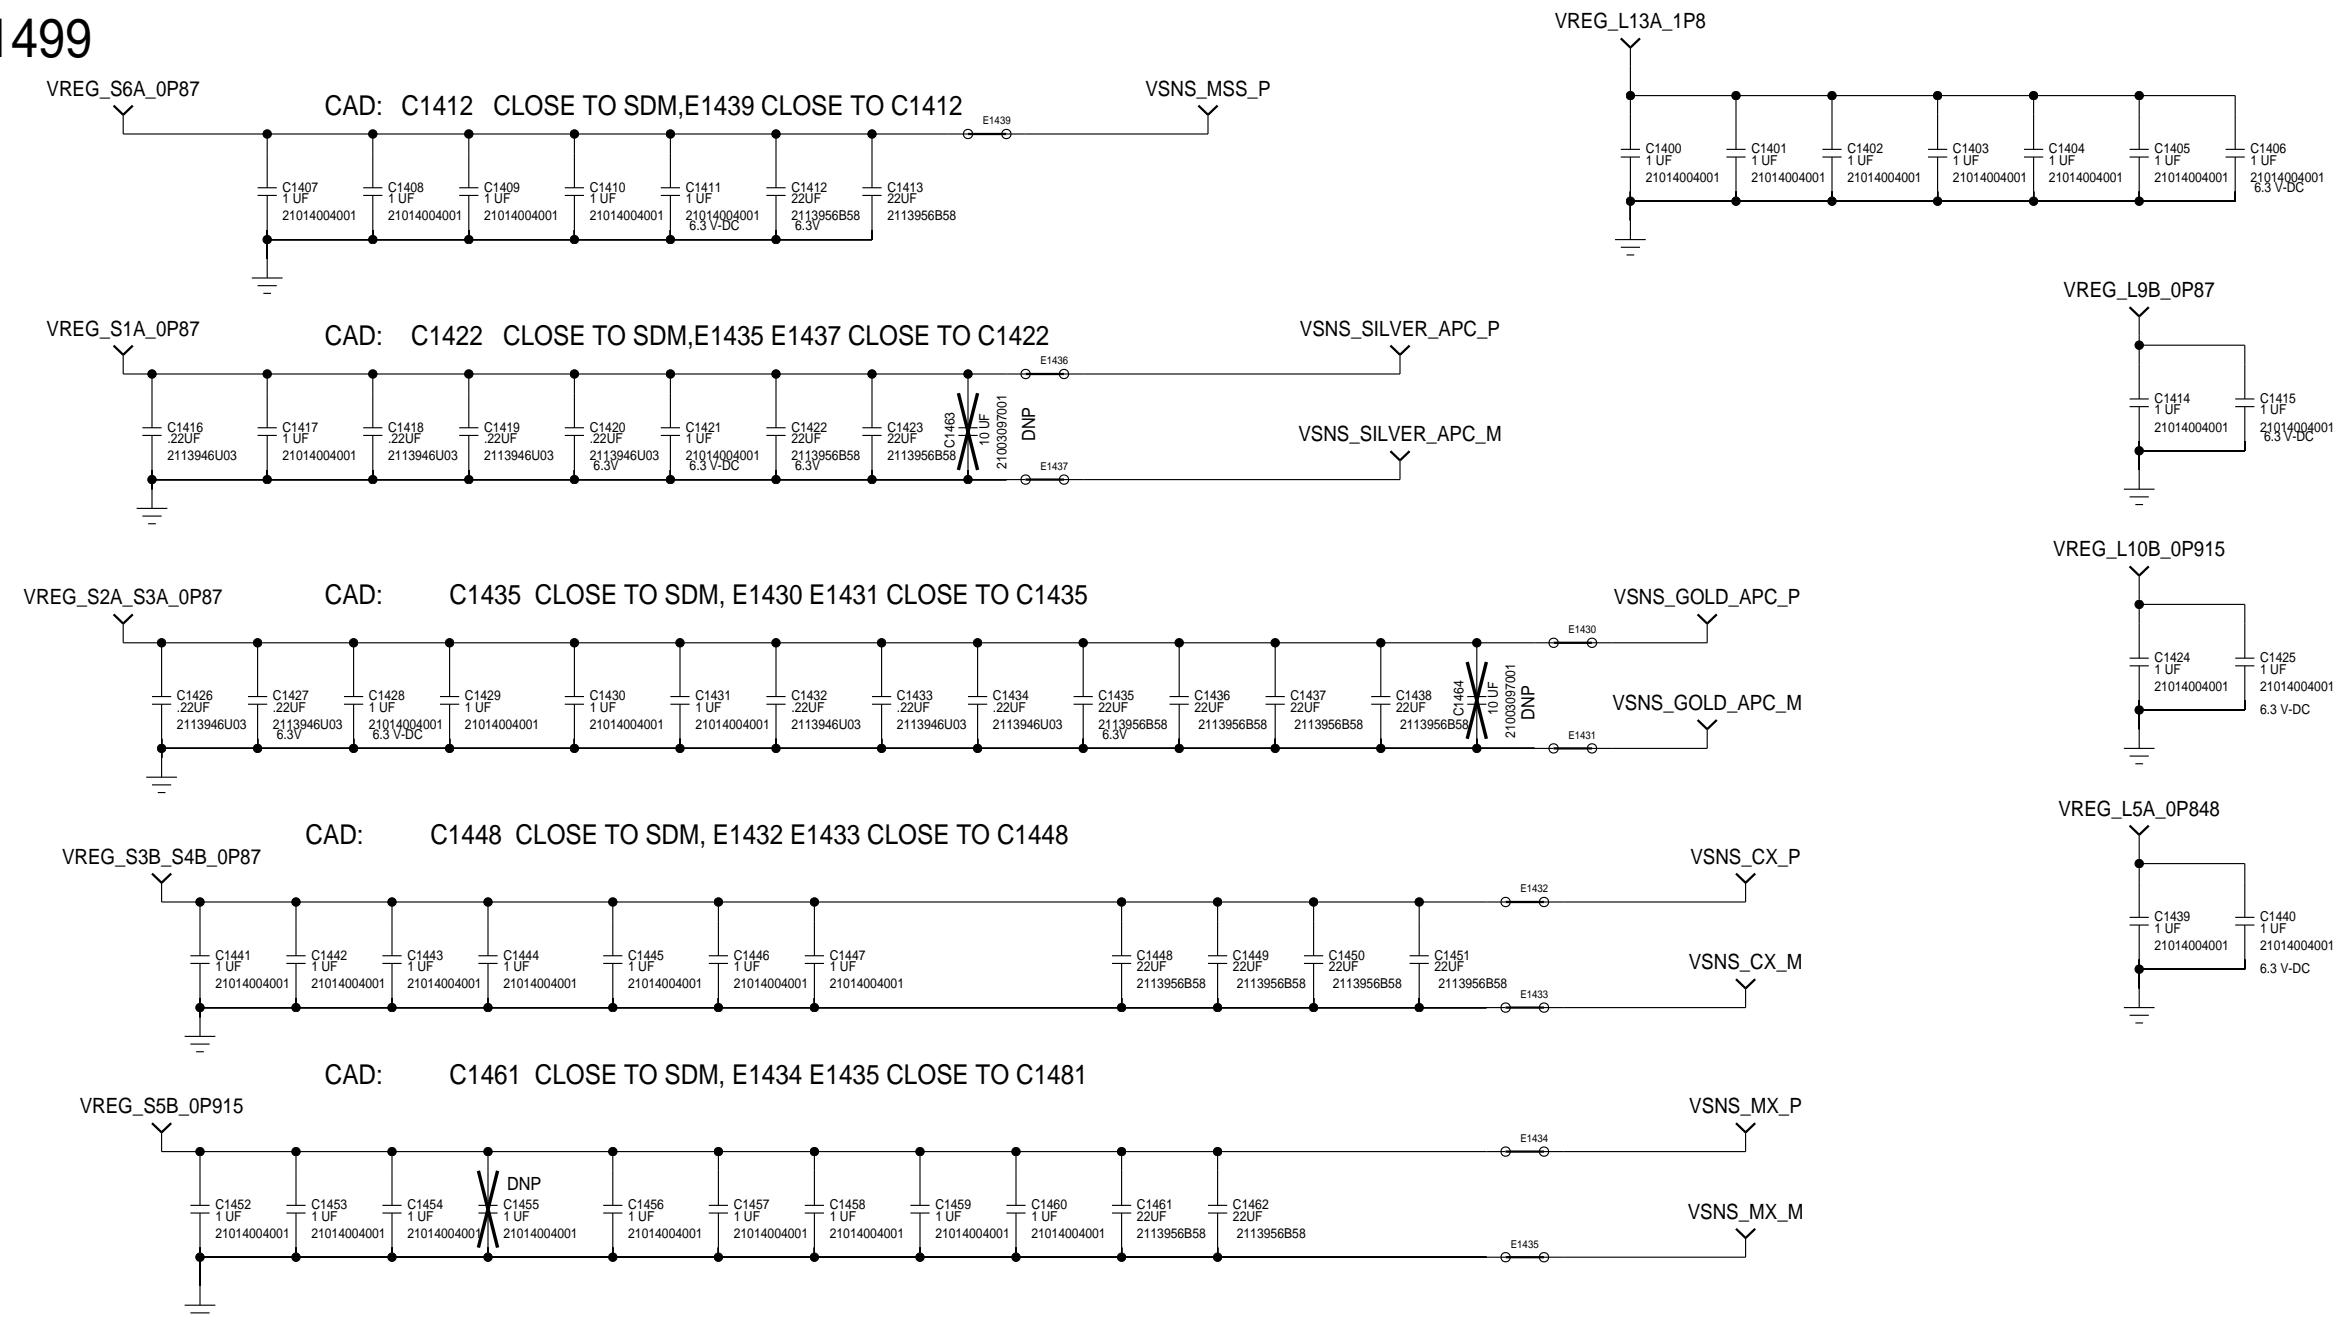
1499

VREG_S6A_0P87

CAD: C1412 CLOSE TO SDM,E1439 CLOSE TO C1412

VSNS_MSS_P

E1439

C1407 1 UF 21014004001
C1408 1 UF 21014004001
C1409 1 UF 21014004001
C1410 1 UF 21014004001
C1411 1 UF 21014004001 6.3 V-DC
C1412 22UF 2113956B58 6.3V
C1413 22UF 2113956B58

VREG_L13A_1P8

C1400 1 UF 21014004001
C1401 1 UF 21014004001
C1402 1 UF 21014004001
C1403 1 UF 21014004001
C1404 1 UF 21014004001
C1405 1 UF 21014004001
C1406 1 UF 21014004001 6.3 V-DC

VREG_S1A_0P87

CAD: C1422 CLOSE TO SDM,E1435 E1437 CLOSE TO C1422

VSNS_SILVER_APC_P

E1436

C1416 .22UF 2113946U03
C1417 1 UF 21014004001
C1418 .22UF 2113946U03
C1419 .22UF 2113946U03
C1420 .22UF 2113946U03 6.3V
C1421 1 UF 21014004001 6.3 V-DC
C1422 22UF 2113956B58 6.3V
C1423 22UF 2113956B58
C1463 10 UF 21003097001 DNP

VSNS_SILVER_APC_M

E1437

VREG_L9B_0P87

C1414 1 UF 21014004001
C1415 1 UF 21014004001 6.3 V-DC

VREG_L10B_0P915

VREG_S2A_S3A_0P87

CAD: C1435 CLOSE TO SDM, E1430 E1431 CLOSE TO C1435

VSNS_GOLD_APC_P

E1430

C1426 .22UF 2113946U03
C1427 .22UF 2113946U03 6.3V
C1428 1 UF 21014004001 6.3 V-DC
C1429 1 UF 21014004001
C1430 1 UF 21014004001
C1431 1 UF 21014004001
C1432 .22UF 2113946U03
C1433 .22UF 2113946U03
C1434 .22UF 2113946U03
C1435 22UF 2113956B58 6.3V
C1436 22UF 2113956B58
C1437 22UF 2113956B58
C1438 22UF 2113956B58
C1464 10 UF 21003097001 DNP

VSNS_GOLD_APC_M

E1431

C1424 1 UF 21014004001
C1425 1 UF 21014004001 6.3 V-DC

CAD: C1448 CLOSE TO SDM, E1432 E1433 CLOSE TO C1448

VREG_S3B_S4B_0P87

VSNS_CX_P

E1432

C1441 1 UF 21014004001
C1442 1 UF 21014004001
C1443 1 UF 21014004001
C1444 1 UF 21014004001
C1445 1 UF 21014004001
C1446 1 UF 21014004001
C1447 1 UF 21014004001
C1448 22UF 2113956B58
C1449 22UF 2113956B58
C1450 22UF 2113956B58
C1451 22UF 2113956B58

VSNS_CX_M

E1433

VREG_L5A_0P848

C1439 1 UF 21014004001
C1440 1 UF 21014004001 6.3 V-DC

CAD: C1461 CLOSE TO SDM, E1434 E1435 CLOSE TO C1481

VREG_S5B_0P915

VSNS_MX_P

E1434

C1452 1 UF 21014004001
C1453 1 UF 21014004001
C1454 1 UF 21014004001
DNP
C1455 1 UF 21014004001
C1456 1 UF 21014004001
C1457 1 UF 21014004001
C1458 1 UF 21014004001
C1459 1 UF 21014004001
C1460 1 UF 21014004001
C1461 22UF 2113956B58
C1462 22UF 2113956B58

VSNS_MX_M

E1435